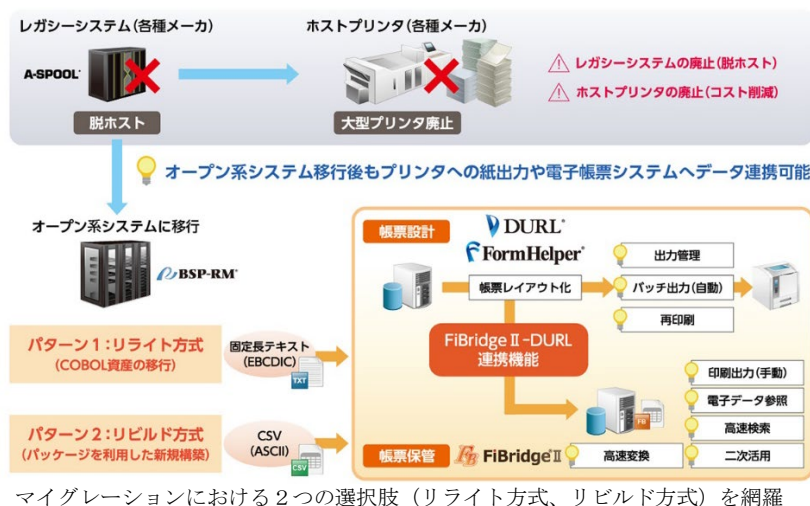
レガシーシステム（各種メーカ）

A-SPOOL

脱ホスト

ホストプリンタ（各種メーカ）

大型プリンタ廃止

レガシーシステムの廃止（脱ホスト）

ホストプリンタの廃止（コスト削減）

オープン系システム移行後もプリンタへの紙出力や電子帳票システムへデータ連携可能

オープン系システムに移行

BSP-RM

パターン１：リライト方式
（COBOL資産の移行）

固定長テキスト
（EBCDIC）

TXT

パターン２：リビルド方式
（パッケージを利用した新規構築）

CSV
（ASCII）

CSV

帳票設計

DURL

FormHelper

帳票レイアウト化

出力管理

バッチ出力（自動）

再印刷

FiBridgeⅡ-DURL
連携機能

印刷出力（手動）

電子データ参照

高速検索

帳票保管

FiBridgeⅡ

高速変換

二次活用

マイグレーションにおける２つの選択肢（リライト方式、リビルド方式）を網羅